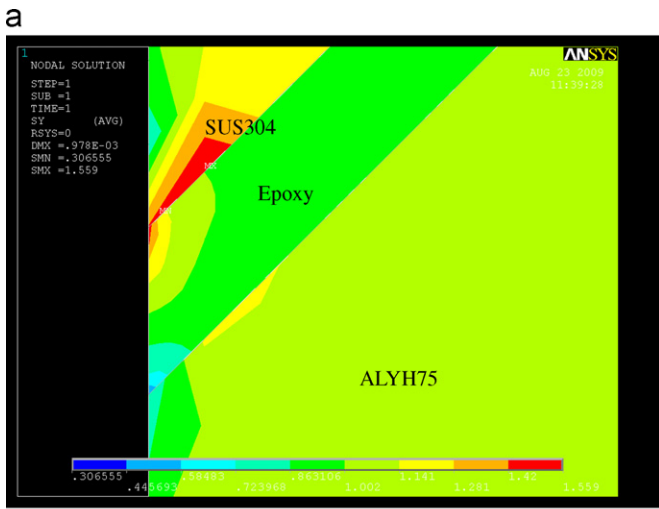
a

1
NODAL SOLUTION
STEP=1
SUB =1
TIME=1
SY (AVG)
RSYS=0
DMX =.978E-03
SMN =.306555
SMX =1.559

ANSYS
AUG 23 2009
11:39:28

SUS304
MX
MN
Epoxy
ALYH75

.306555
.445693
.58483
.723968
.863106
1.002
1.141
1.281
1.42
1.559